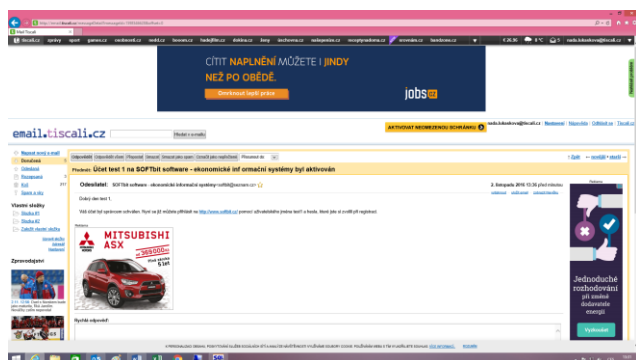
Mail Tiscali

http://mail.tiscali.cz/

tiscali.cz zprávy sport games.cz rozbitné.cz ... bleskovky.cz

CÍTIT NAPLNĚNÍ MŮŽETE I JINDY NEŽ PO OBĚDĚ.

Ohodnout lepší práce

jobs.cz

email.tiscali.cz

Hledat v emailu

AKTIVOVAT NEOMEZENOU SCHRÁNKU

Napsat nový e-mail

Doručené

Odeslané

Rozepsané

Koš

Spam a viry

Vlastní složky

Složka #1

Složka #2

Založit vlastní složku

Zpravodajství

Odpovědět | Odpovědět všem | Přeposlat | Smazat | Označit jako spam | Označit jako nepřečtené | Přesunout do

Předmět: Účet test 1 na SOFTbit software - ekonomické inf ormační systémy byl aktivován

Odesílatel: SOFTbit software - ekonomické informační systémy

2. listopadu 2016 13:36

Dobrý den test 1,

Váš účet byl úspěšně schválen. Nyní se již můžete přihlásit na http://www.softbit.cz/ pomocí uživatelského jména test1 a hesla, které jste si zvolil při registraci.

MITSUBISHI ASX

Rychlá odpověď:

Jednoduché rozhodnutí při změně dodavatele energií

Vyzkoušet